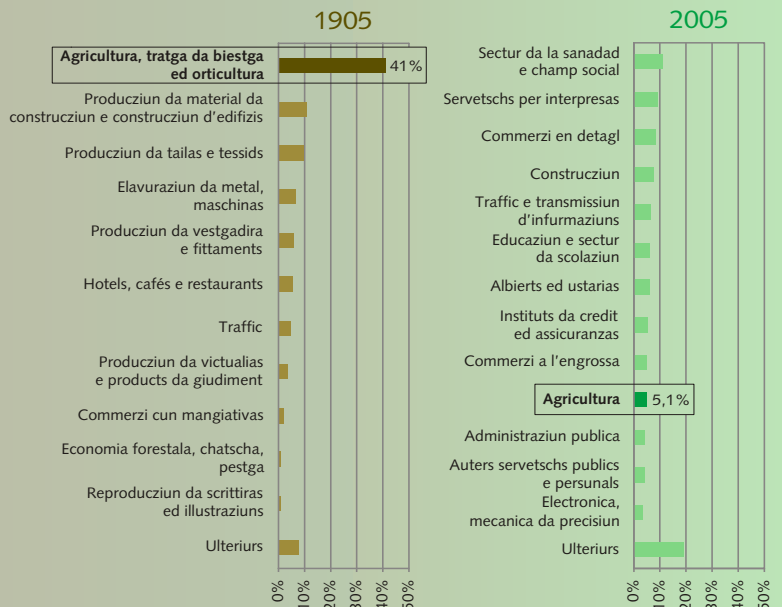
1905

Agricultura, tratga da biestga ed orticultura 41%

Producziun da material da construcziun e construcziun d'edifizis

Producziun da tailas e tessids

Elavuraziun da metal, maschinas

Producziun da vestgadira e fittaments

Hotels, cafés e restaurants

Traffic

Producziun da victualias e products da giudiment

Commerzi cun mangiativas

Economia forestala, chatscha, pestga

Reproducziun da scrittiras ed illustraziuns

Ulteriurs

0% 10% 20% 30% 40% 50%

2005

Sectur da la sanadad e champ social

Servetschs per interpresas

Commerzi en detagl

Construcziun

Traffic e transmissiun d'infurmaziuns

Educaziun e sectur da scolaziun

Albierts ed ustarias

Instituts da credit ed assicuranzas

Commerzi a l'engrossa

Agricultura 5,1%

Administraziun publica

Auters servetschs publics e persunals

Electronica, mecanica da precisiun

Ulteriurs

0% 10% 20% 30% 40% 50%